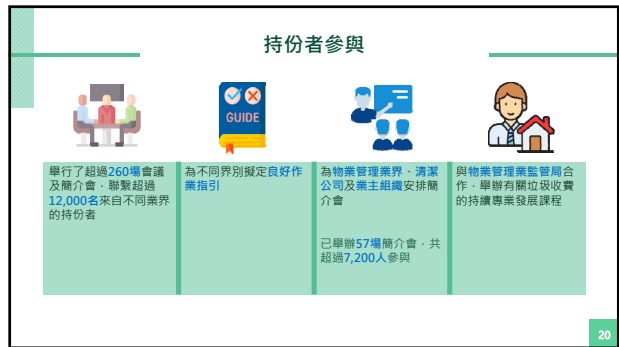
持份者參與

GUIDE

舉行了超過260場會議及簡介會，聯繫超過12,000名來自不同業界的持份者

為不同界別擬定良好作業指引

為物業管理業界、清潔公司及業主組織安排簡介會

已舉辦57場簡介會，共超過7,200人參與

與物業管理業監管局合作，舉辦有關垃圾收費的持續專業發展課程

20